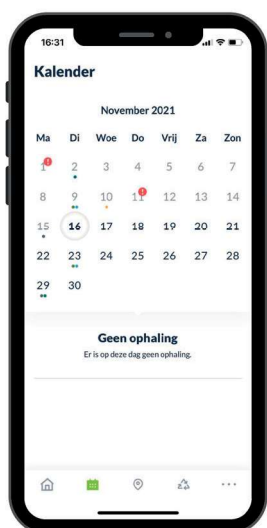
16:31

Kalender

November 2021

| Ma | Di | Woe | Do | Vrij | Za | Zon |
|---|---|---|---|---|---|---|
| 1 | 2 | 3 | 4 | 5 | 6 | 7 |
| 8 | 9 | 10 | 11 | 12 | 13 | 14 |
| 15 | 16 | 17 | 18 | 19 | 20 | 21 |
| 22 | 23 | 24 | 25 | 26 | 27 | 28 |
| 29 | 30 | | | | | |

Geen ophaling
Er is op deze dag geen ophaling.

...